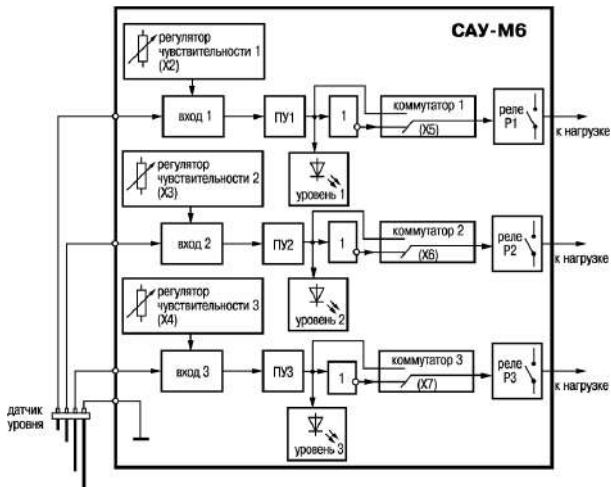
САУ-М6

регулятор чувствительности 1 (X2)

вход 1

ПУ1

1

коммутатор 1

(X5)

реле Р1

к нагрузке

уровень 1

регулятор чувствительности 2 (X3)

вход 2

ПУ2

1

коммутатор 2

(X6)

реле Р2

к нагрузке

уровень 2

регулятор чувствительности 3 (X4)

вход 3

ПУ3

1

коммутатор 3

(X7)

реле Р3

к нагрузке

уровень 3

датчик уровня